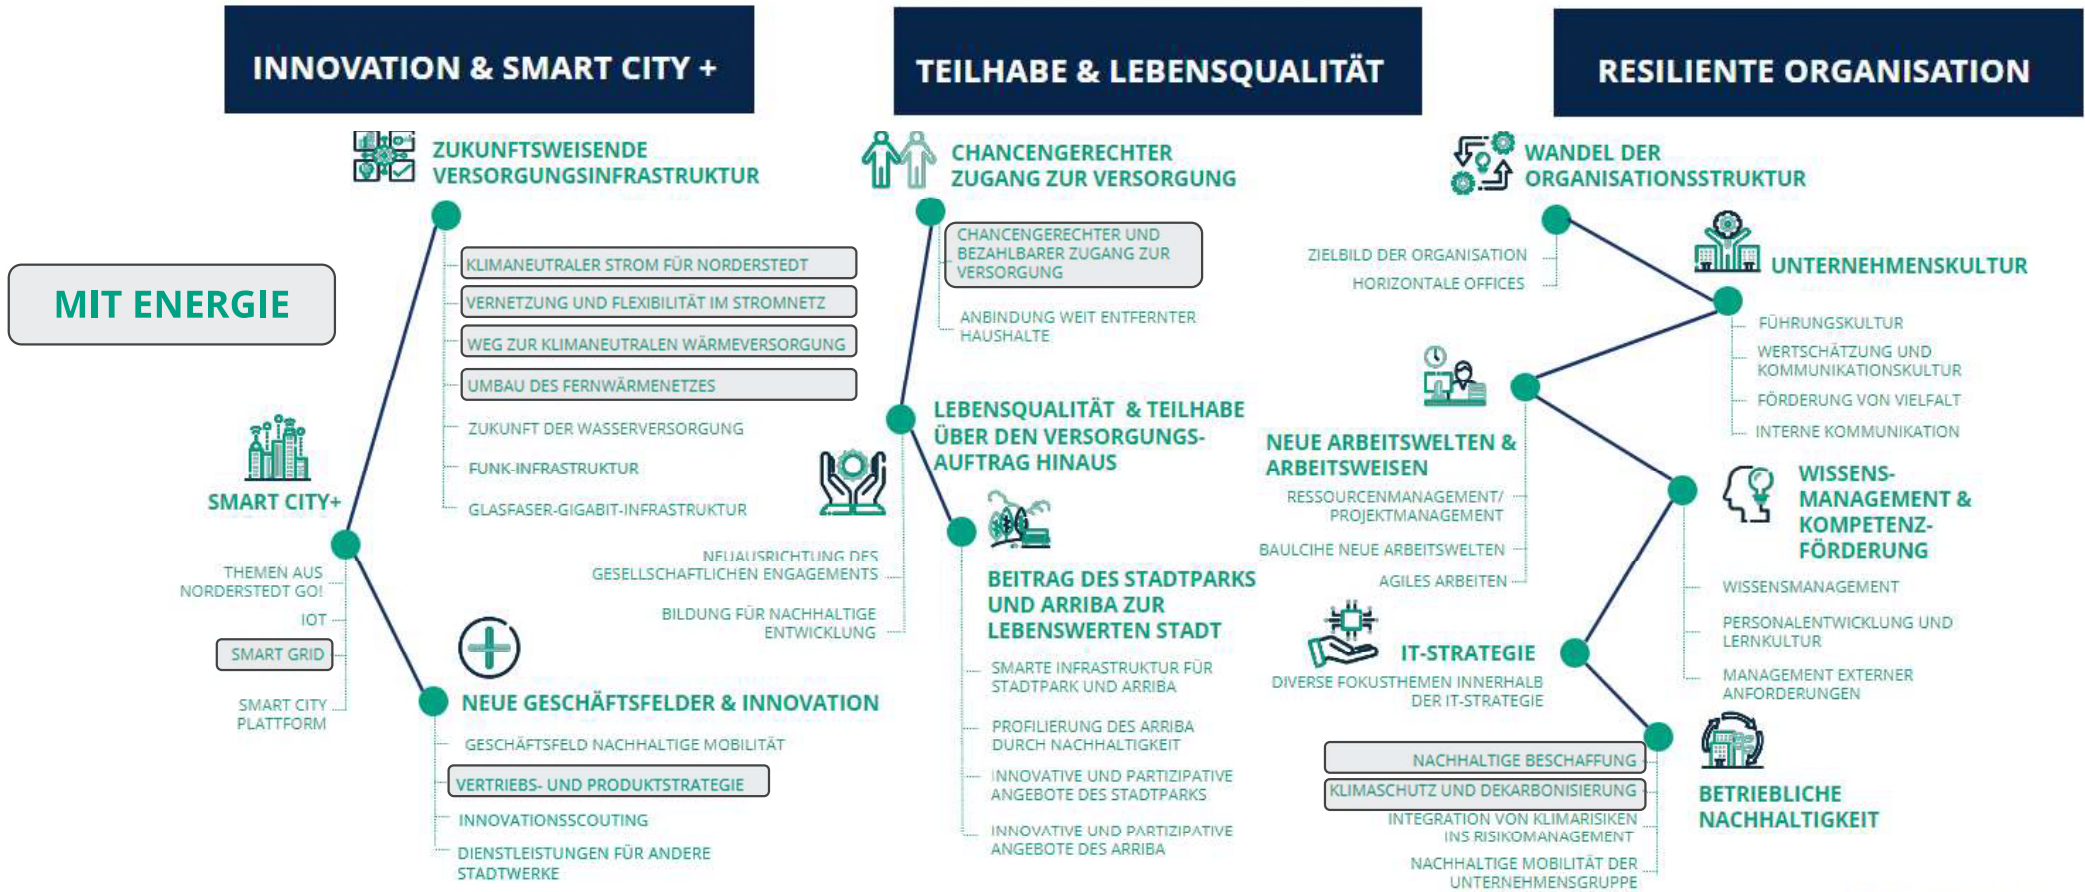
INNOVATION & SMART CITY +

TEILHABE & LEBENSQUALITÄT

RESILIENTE ORGANISATION

MIT ENERGIE

ZUKUNFTSWEISENDE VERSORGUNGSINFRASTRUKTUR

KLIMANEUTRALER STROM FÜR NORDERSTEDT

VERNETZUNG UND FLEXIBILITÄT IM STROMNETZ

WEG ZUR KLIMANEUTRALEN WÄRMEVERSORGUNG

UMBAU DES FERNWÄRMENETZES

ZUKUNFT DER WASSERVERSORGUNG

FUNK-INFRASTRUKTUR

GLASFASER-GIGABIT-INFRASTRUKTUR

SMART CITY+

THEMEN AUS NORDERSTEDT GO!

IOT

SMART GRID

SMART CITY PLATTFORM

NEUE GESCHÄFTSFELDER & INNOVATION

GESCHÄFTSFELD NACHHALTIGE MOBILITÄT

VERTRIEBS- UND PRODUKTSTRATEGIE

INNOVATIONSSCOUTING

DIENSTLEISTUNGEN FÜR ANDERE STADTWERKE

CHANCENGERECHTER ZUGANG ZUR VERSORGUNG

CHANCENGERECHTER UND BEZAHLBARER ZUGANG ZUR VERSORGUNG

ANBINDUNG WEIT ENTFERNTER HAUSHALTE

LEBENSQUALITÄT & TEILHABE ÜBER DEN VERSORGUNGS-AUFTRAG HINAUS

NEUAUSRICHTUNG DES GESELLSCHAFTLICHEN ENGAGEMENTS

BILDUNG FÜR NACHHALTIGE ENTWICKLUNG

BEITRAG DES STADTPARKS UND ARRIBA ZUR LEBENSWERTEN STADT

SMARTE INFRASTRUKTUR FÜR STADTPARK UND ARRIBA

PROFILIERUNG DES ARRIBA DURCH NACHHALTIGKEIT

INNOVATIVE UND PARTIZIPATIVE ANGEBOTE DES STADTPARKS

INNOVATIVE UND PARTIZIPATIVE ANGEBOTE DES ARRIBA

WANDEL DER ORGANISATIONSSTRUKTUR

ZIELBILD DER ORGANISATION

HORIZONTALE OFFICES

UNTERNEHMENSKULTUR

FÜHRUNGSKULTUR

WERTSCHÄTZUNG UND KOMMUNIKATIONSKULTUR

FÖRDERUNG VON VIELFALT

INTERNE KOMMUNIKATION

NEUE ARBEITSWELTEN & ARBEITSWEISEN

RESSOURCENMANAGEMENT/ PROJEKTMANAGEMENT

BAULCIHE NEUE ARBEITSWELTEN

AGILES ARBEITEN

WISSENS-MANAGEMENT & KOMPETENZ-FÖRDERUNG

WISSENSMANAGEMENT

PERSONALENTWICKLUNG UND LERNKULTUR

MANAGEMENT EXTERNER ANFORDERUNGEN

IT-STRATEGIE

DIVERSE FOKUSTHEMEN INNERHALB DER IT-STRATEGIE

NACHHALTIGE BESCHAFFUNG

KLIMASCHUTZ UND DEKARBONISIERUNG

INTEGRATION VON KLIMARISIKEN INS RISIKOMANAGEMENT

NACHHALTIGE MOBILITÄT DER UNTERNEHMENSGRUPPE

BETRIEBLICHE NACHHALTIGKEIT